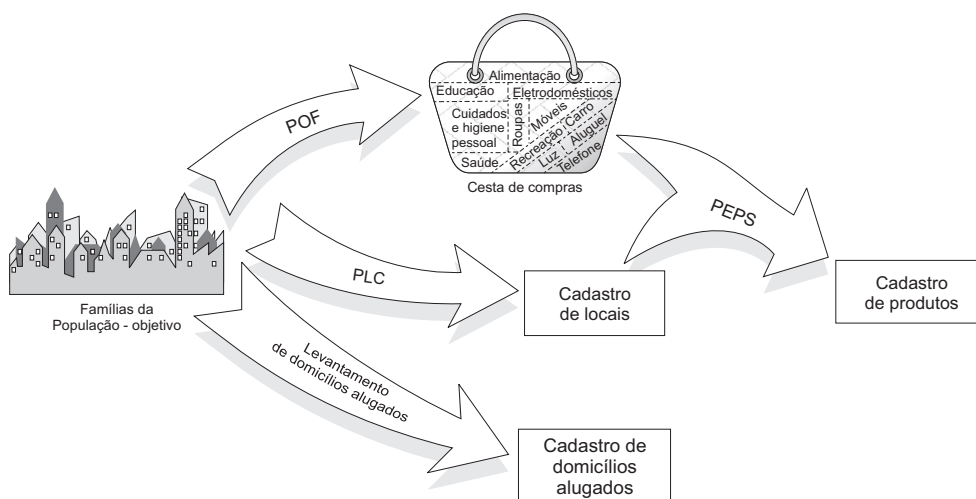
POF

Alimentação
Educação
Eletrodomésticos
Cuidados e higiene pessoal
Roupas
Móveis
Recreação
Carro
Aluguel
Luz
Telefone
Saúde
Cesta de compras

Famílias da População - objetivo

PLC

Cadastro de locais

PEPS

Cadastro de produtos

Levantamento de domicílios alugados

Cadastro de domicílios alugados